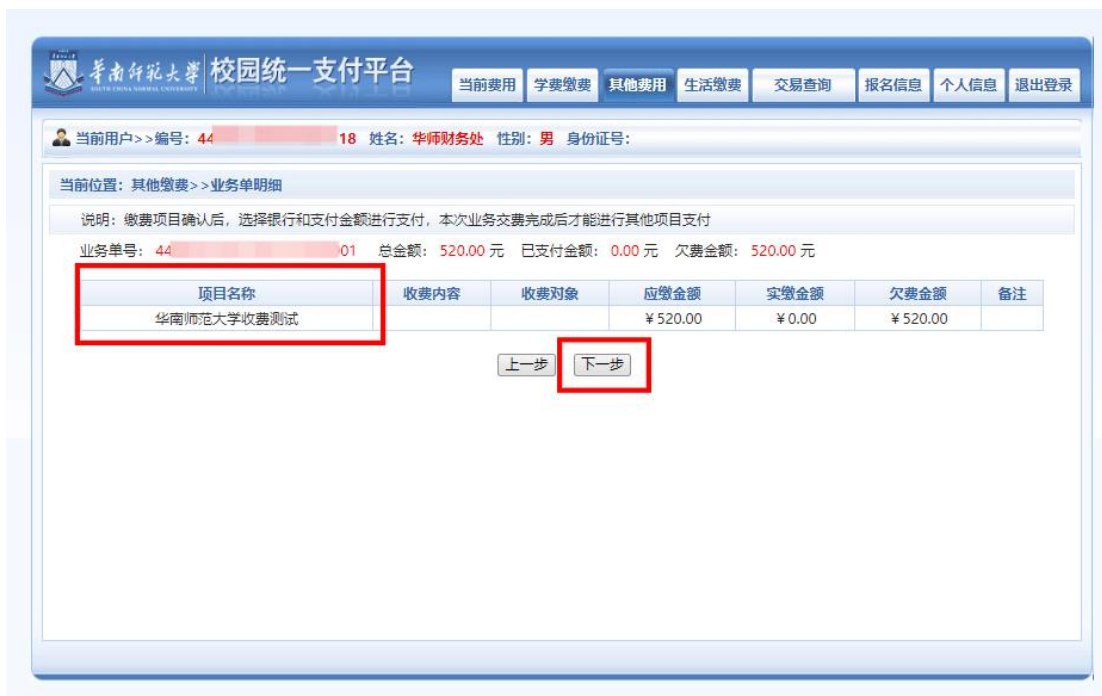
華南師範大學 SOUTH CHINA NORMAL UNIVERSITY 校园统一支付平台

当前费用 学费缴费 其他费用 生活缴费 交易查询 报名信息 个人信息 退出登录

当前用户>>编号：44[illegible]18 姓名：华师财务处 性别：男 身份证号：

当前位置：其他缴费>>业务单明细

说明：缴费项目确认后，选择银行和支付金额进行支付，本次业务交费完成后才能进行其他项目支付

业务单号：44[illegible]01 总金额：520.00 元 已支付金额：0.00 元 欠费金额：520.00 元

| 项目名称 | 收费内容 | 收费对象 | 应缴金额 | 实缴金额 | 欠费金额 | 备注 |
|---|---|---|---|---|---|---|
| 华南师范大学收费测试 | | | ¥520.00 | ¥0.00 | ¥520.00 | |

上一步 下一步